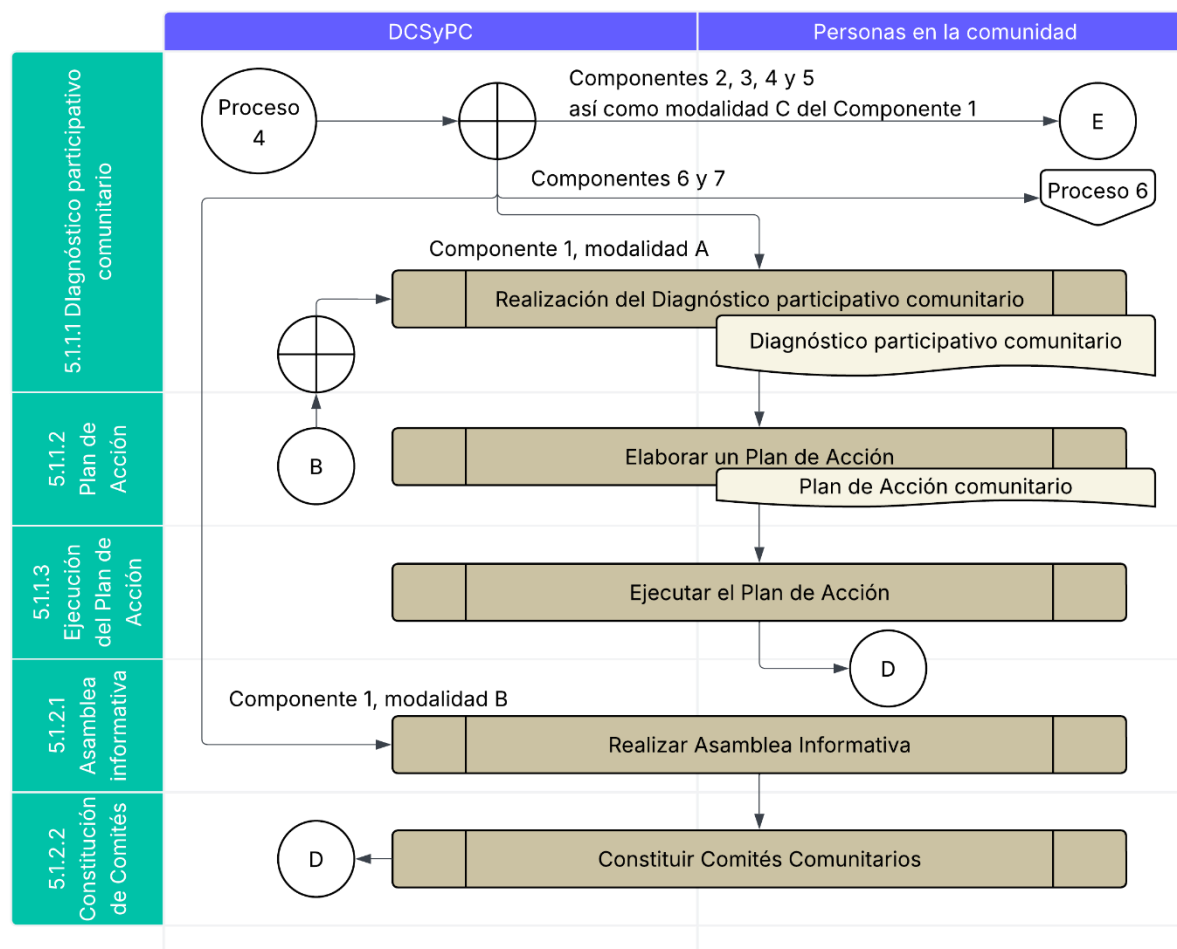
DCSyPC

Personas en la comunidad

5.1.1 Diagnóstico participativo comunitario

Proceso 4

Componentes 2, 3, 4 y 5 así como modalidad C del Componente 1

E

Componentes 6 y 7

Proceso 6

Componente 1, modalidad A

Realización del Diagnóstico participativo comunitario

Diagnóstico participativo comunitario

5.1.2 Plan de Acción

B

Elaborar un Plan de Acción

Plan de Acción comunitario

5.1.3 Ejecución del Plan de Acción

Ejecutar el Plan de Acción

D

5.1.2.1 Asamblea informativa

Componente 1, modalidad B

Realizar Asamblea Informativa

5.1.2.2 Constitución de Comités

D

Constituir Comités Comunitarios